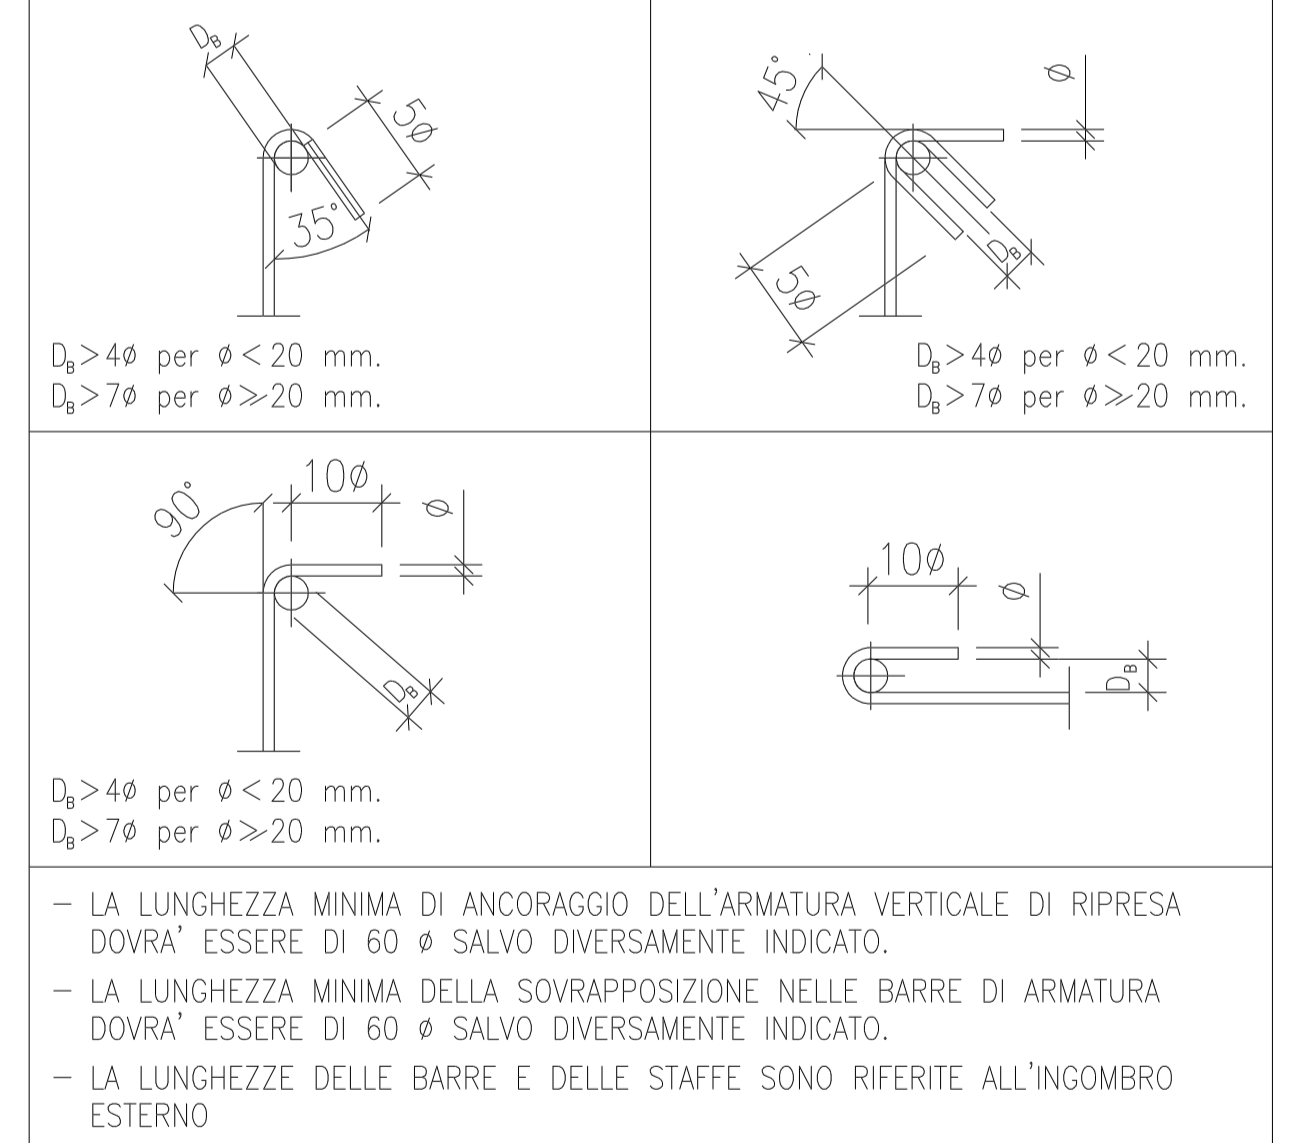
$D_B$
$5\phi$
$35°$
$D_B > 4\phi$ per $\phi < 20$ mm.
$D_B > 7\phi$ per $\phi \geqslant 20$ mm.

$45°$
$\phi$
$D_B$
$5\phi$
$D_B > 4\phi$ per $\phi < 20$ mm.
$D_B > 7\phi$ per $\phi \geqslant 20$ mm.

$90°$
$10\phi$
$\phi$
$D_B$
$D_B > 4\phi$ per $\phi < 20$ mm.
$D_B > 7\phi$ per $\phi \geqslant 20$ mm.

$10\phi$
$\phi$
$D_B$

– LA LUNGHEZZA MINIMA DI ANCORAGGIO DELL'ARMATURA VERTICALE DI RIPRESA DOVRA' ESSERE DI 60 $\phi$ SALVO DIVERSAMENTE INDICATO.

– LA LUNGHEZZA MINIMA DELLA SOVRAPPOSIZIONE NELLE BARRE DI ARMATURA DOVRA' ESSERE DI 60 $\phi$ SALVO DIVERSAMENTE INDICATO.

– LA LUNGHEZZE DELLE BARRE E DELLE STAFFE SONO RIFERITE ALL'INGOMBRO ESTERNO